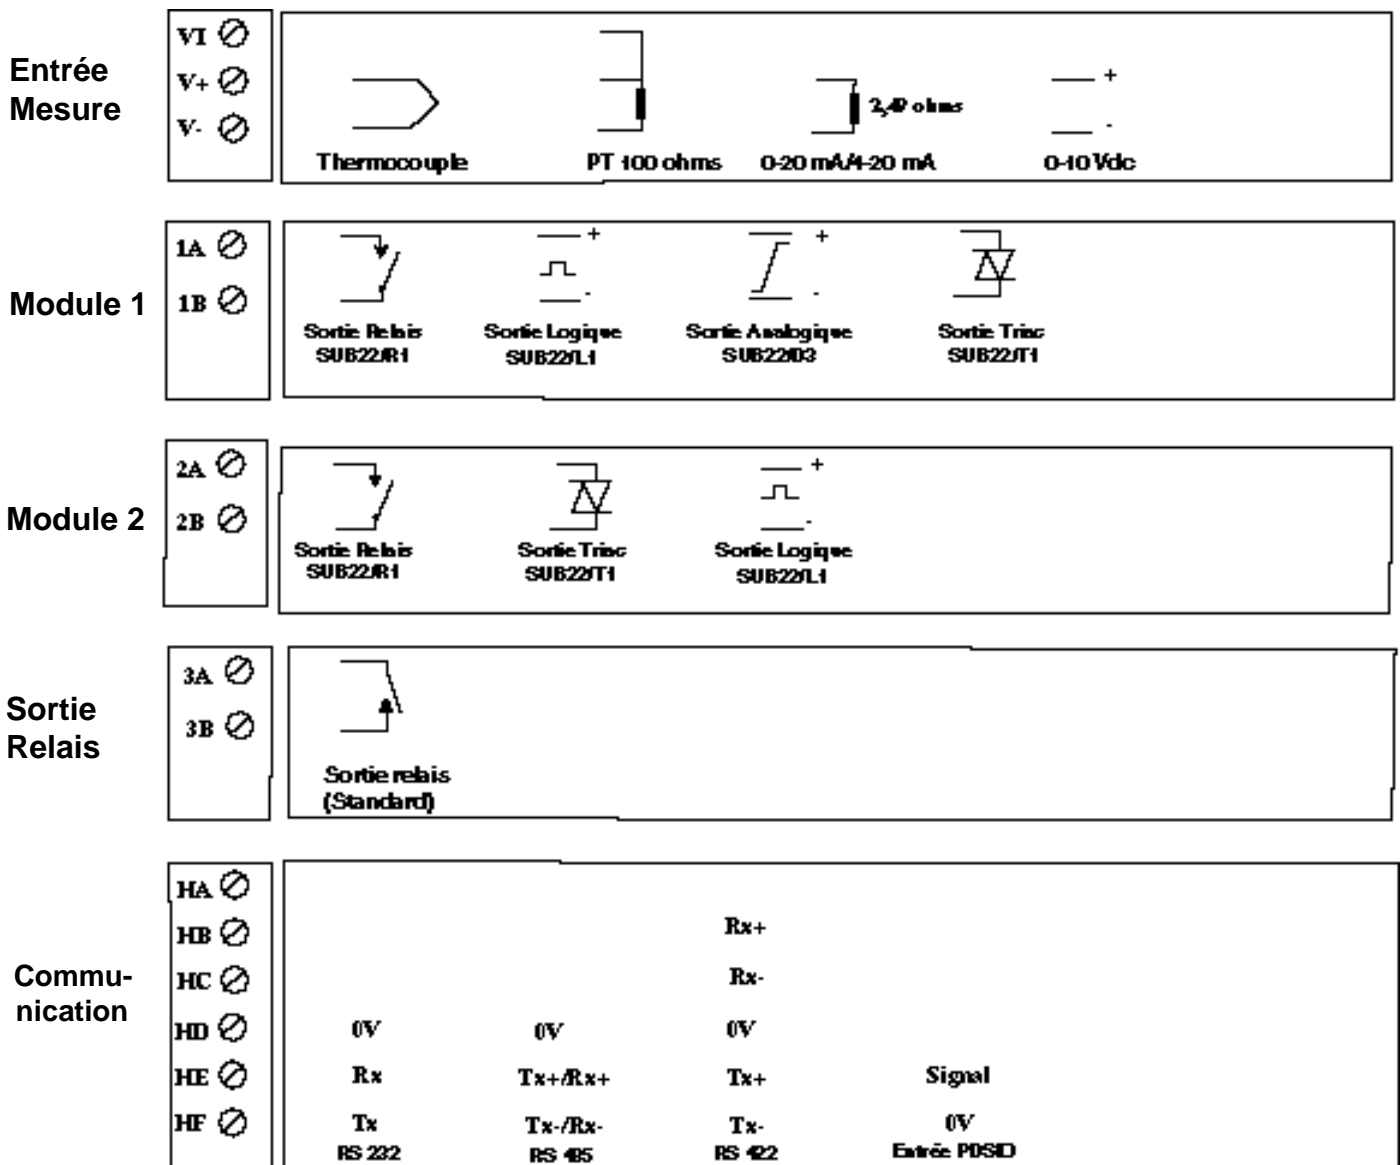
Entrée Mesure

VI
V+
V-

Thermocouple

PT 100 ohms

2,49 ohms
0-20 mA/4-20 mA

+
-
0-10 Vdc

Module 1

1A
1B

Sortie Relais
SUB22/R1

+
-
Sortie Logique
SUB22/L1

+
-
Sortie Analogique
SUB22/03

Sortie Triac
SUB22/T1

Module 2

2A
2B

Sortie Relais
SUB22/R1

Sortie Triac
SUB22/T1

+
-
Sortie Logique
SUB22/L1

Sortie Relais

3A
3B

Sortie relais
(Standard)

Commu-nication

HA
HB
HC
HD
HE
HF

0V
Rx
Tx
RS 232

0V
Tx+/Rx+
Tx-/Rx-
RS 485

Rx+
Rx-
0V
Tx+
Tx-
RS 422

Signal
0V
Entrée POSID